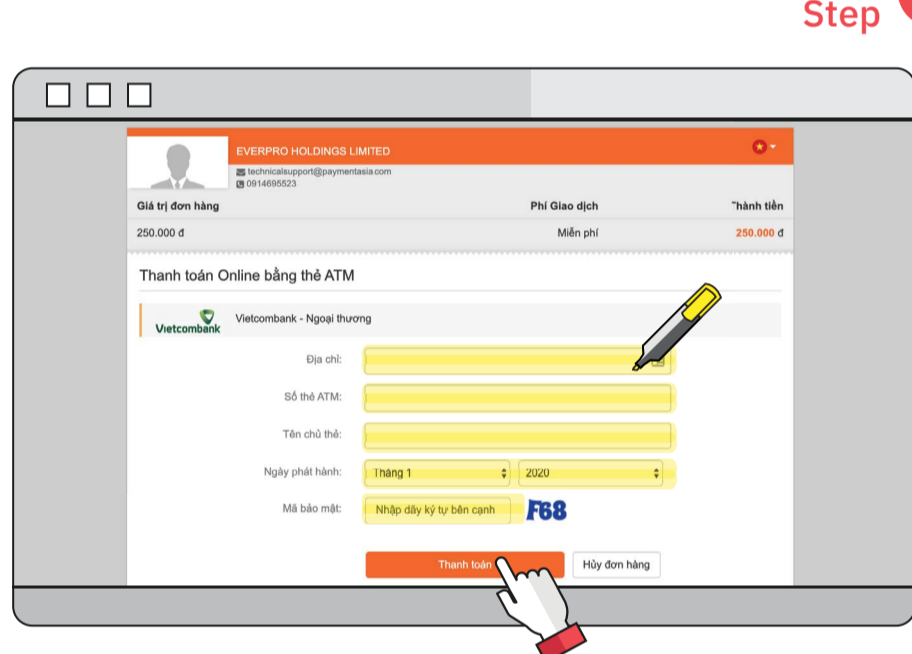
Step

EVERPRO HOLDINGS LIMITED

technicalsupport@paymentasia.com
0914695523

| Giá trị đơn hàng | Phí Giao dịch | "hành tiền |
|---|---|---|
| 250.000 đ | Miễn phí | 250.000 đ |

Thanh toán Online bằng thẻ ATM

Vietcombank

Vietcombank - Ngoại thương

Địa chỉ:

Số thẻ ATM:

Tên chủ thẻ:

Ngày phát hành: Tháng 1 2020

Mã bảo mật: Nhập dãy ký tự bên cạnh F68

Thanh toán

Hủy đơn hàng